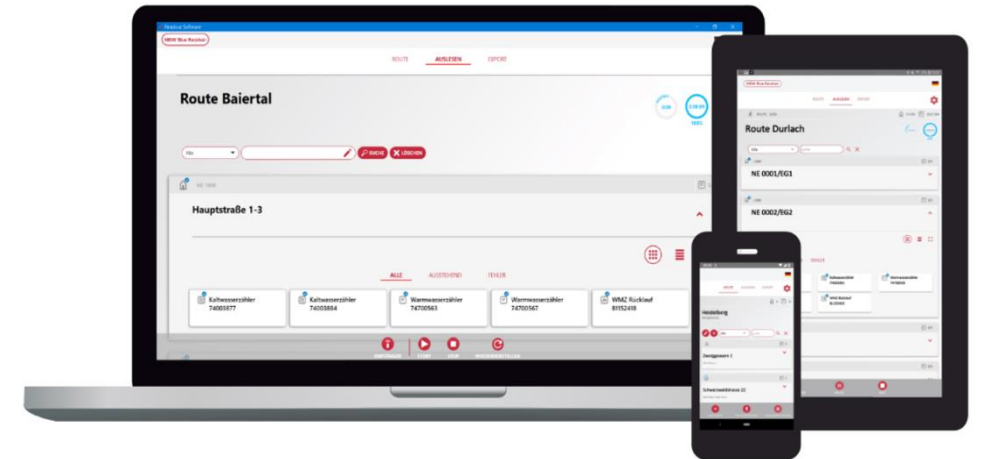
Readout Software

MBW Blue Readout

ROUTE AUSLESEN EXPORT

Route Baiertal

Alle

SUCHE LÖSCHEN

NE 1000

Hauptstraße 1-3

ALLE AUSSTEHEND FEHLER

Kaltwasserzähler 74003877

Kaltwasserzähler 74003884

Warmwasserzähler 74700563

Warmwasserzähler 74700567

WMZ Rücklauf 81152418

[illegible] START STOP WIEDERHERSTELLEN

MBW Blue Readout

ROUTE AUSLESEN EXPORT

Route Durlach

Alle

NE 0001/EG1

NE 0002/EG2

Kaltwasserzähler

Warmwasserzähler

WMZ Rücklauf

Heidelberg

Zwingerstraße 2

Schweitzerstraße 22